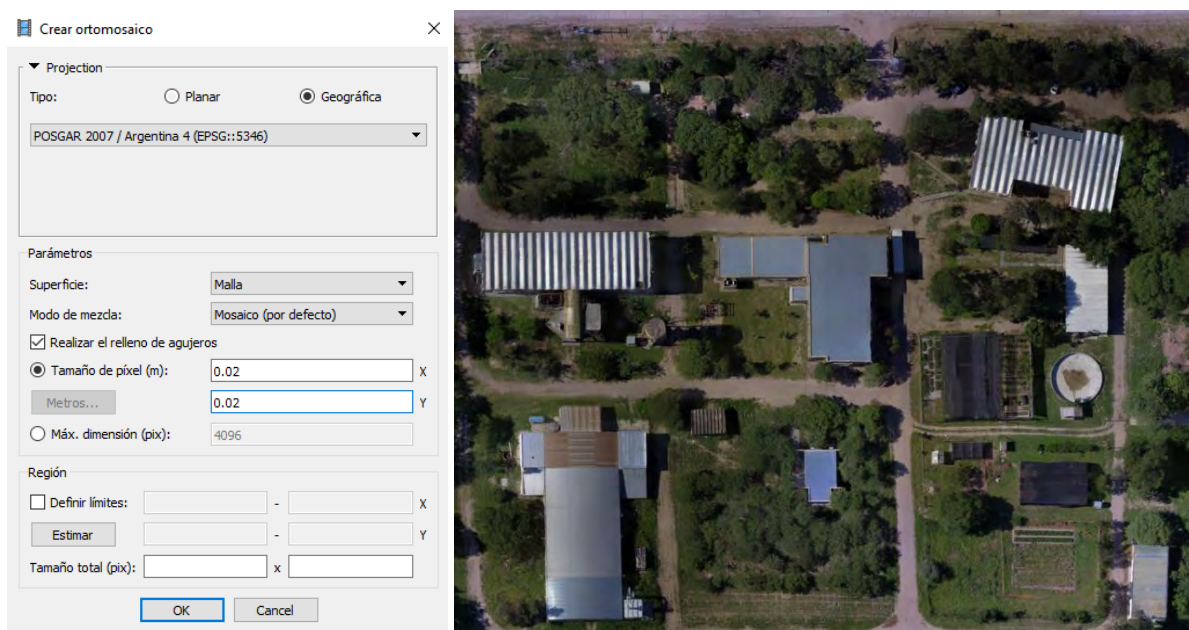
Crear ortomosaico

Projection

Tipo: Planar Geográfica

POSGAR 2007 / Argentina 4 (EPSG::5346)

Parámetros

Superficie: Malla

Modo de mezcla: Mosaico (por defecto)

Realizar el relleno de agujeros

Tamaño de píxel (m): 0.02 X

Metros... 0.02 Y

Máx. dimensión (pix): 4096

Región

Definir límites: - X

Estimar - Y

Tamaño total (pix): x

OK Cancel